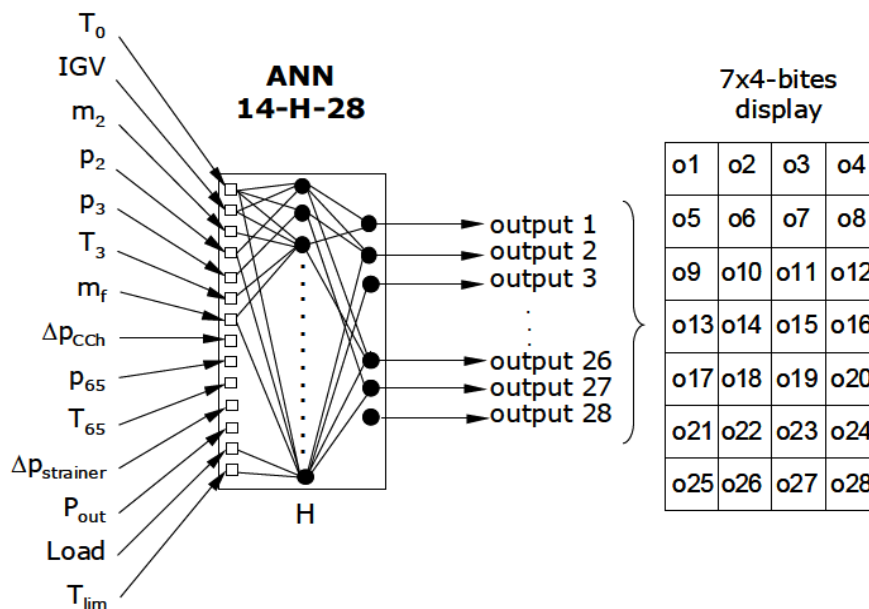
$T_0$
IGV
$m_2$
$p_2$
$p_3$
$T_3$
$m_f$
$\Delta p_{CCh}$
$p_{65}$
$T_{65}$
$\Delta p_{strainer}$
$P_{out}$
Load
$T_{lim}$

ANN
14-H-28

H

output 1
output 2
output 3
.
.
.
output 26
output 27
output 28

7x4-bites
display

| o1 | o2 | o3 | o4 |
|---|---|---|---|
| o5 | o6 | o7 | o8 |
| o9 | o10 | o11 | o12 |
| o13 | o14 | o15 | o16 |
| o17 | o18 | o19 | o20 |
| o21 | o22 | o23 | o24 |
| o25 | o26 | o27 | o28 |